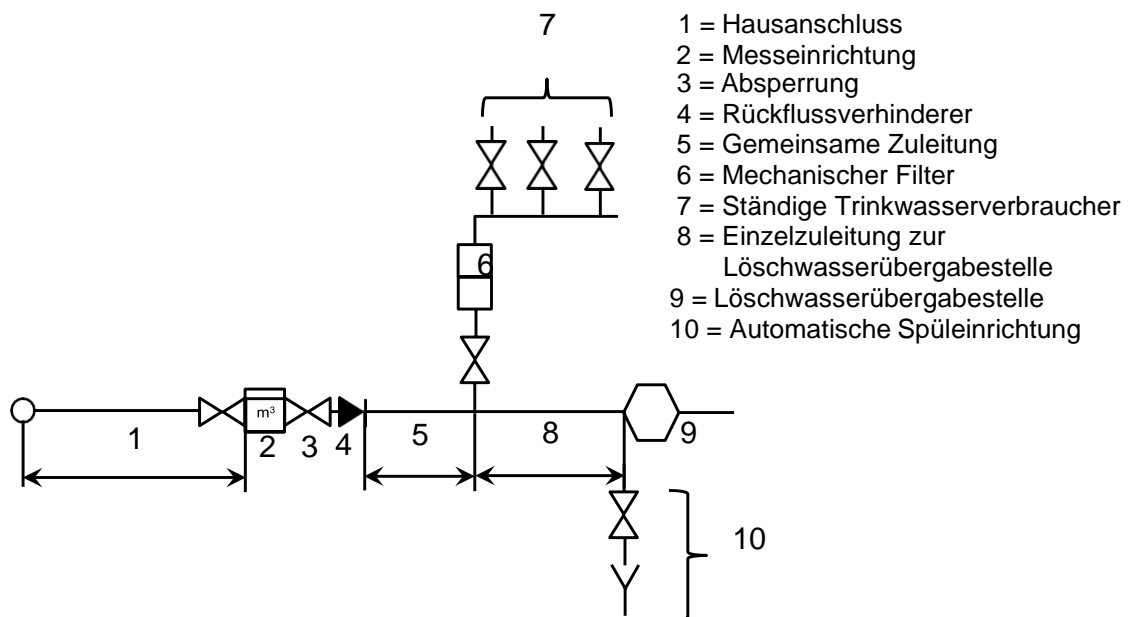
7

1 = Hausanschluss
2 = Messeinrichtung
3 = Absperrung
4 = Rückflussverhinderer
5 = Gemeinsame Zuleitung
6 = Mechanischer Filter
7 = Ständige Trinkwasserverbraucher
8 = Einzelzuleitung zur Löschwasserübergabestelle
9 = Löschwasserübergabestelle
10 = Automatische Spüleinrichtung

6

$m^3$

1 2 3 4 5 8 9

10